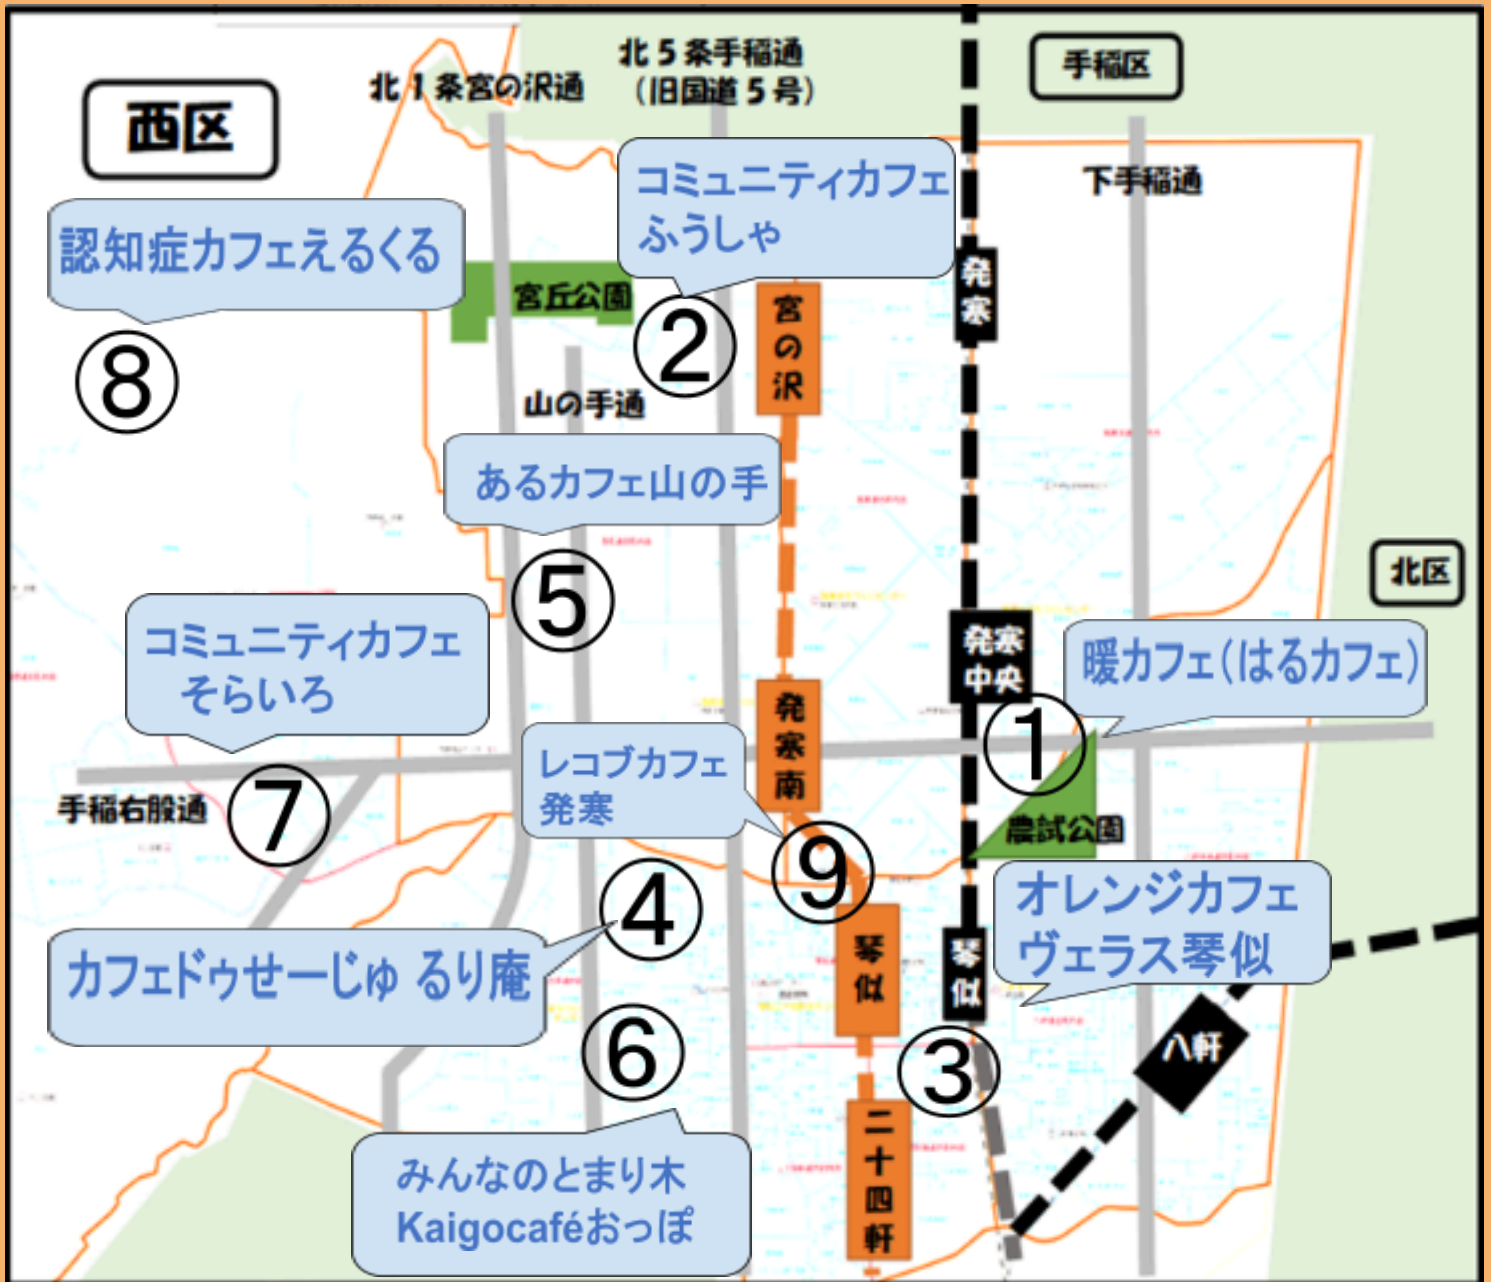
西区

北1条宮の沢通

北5条手稲通
(旧国道5号)

手稲区

下手稲通

認知症カフェえるくる
⑧

宮丘公園

コミュニティカフェ
ふうしゃ
②

宮の沢

発寒

山の手通

あるカフェ山の手
⑤

北区

コミュニティカフェ
そらいろ
⑦

手稲右股通

発寒中央

暖カフェ(はるカフェ)
①

発寒南

レコブカフェ
発寒
⑨

農試公園

④
カフェドゥせーじゅ るり庵

⑥

琴似

琴似

オレンジカフェ
ヴェラス琴似

八軒

③

二十四軒

みんなのとまり木
Kaigocaféおっぽ